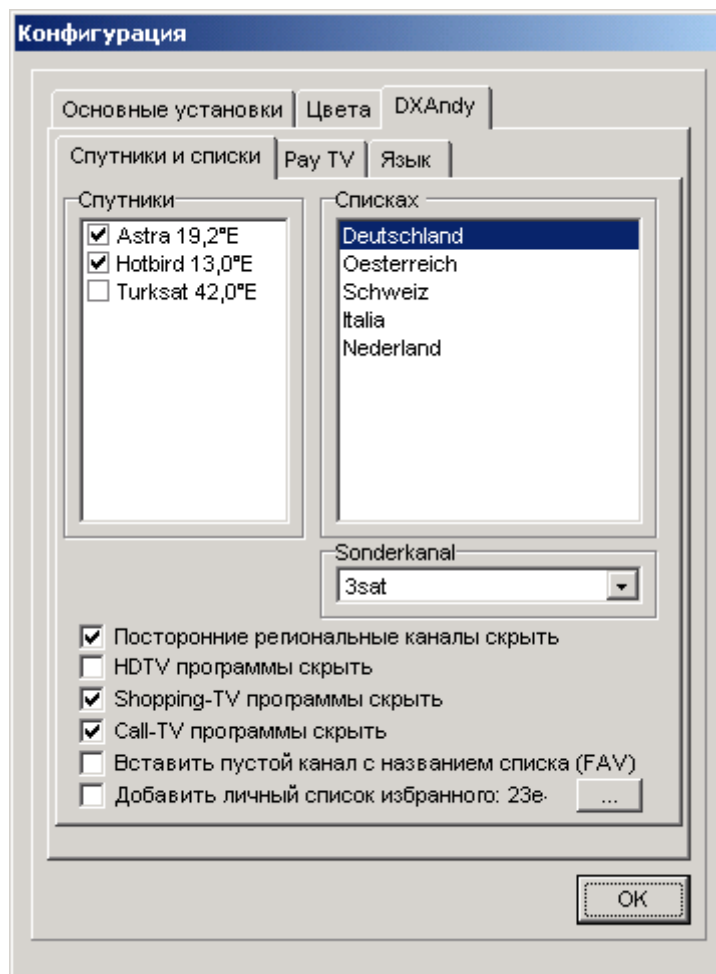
Конфигурация

Основные установки | Цвета | DXAndy

Спутники и списки | Pay TV | Язык

Спутники
☑ Astra 19,2°E
☑ Hotbird 13,0°E
☐ Turksat 42,0°E

Списках
Deutschland
Oesterreich
Schweiz
Italia
Nederland

Sonderkanal
3sat

☑ Посторонние региональные каналы скрыть
☐ HDTV программы скрыть
☑ Shopping-TV программы скрыть
☑ Call-TV программы скрыть
☐ Вставить пустой канал с названием списка (FAV)
☐ Добавить личный список избранного: 23e·

...

OK